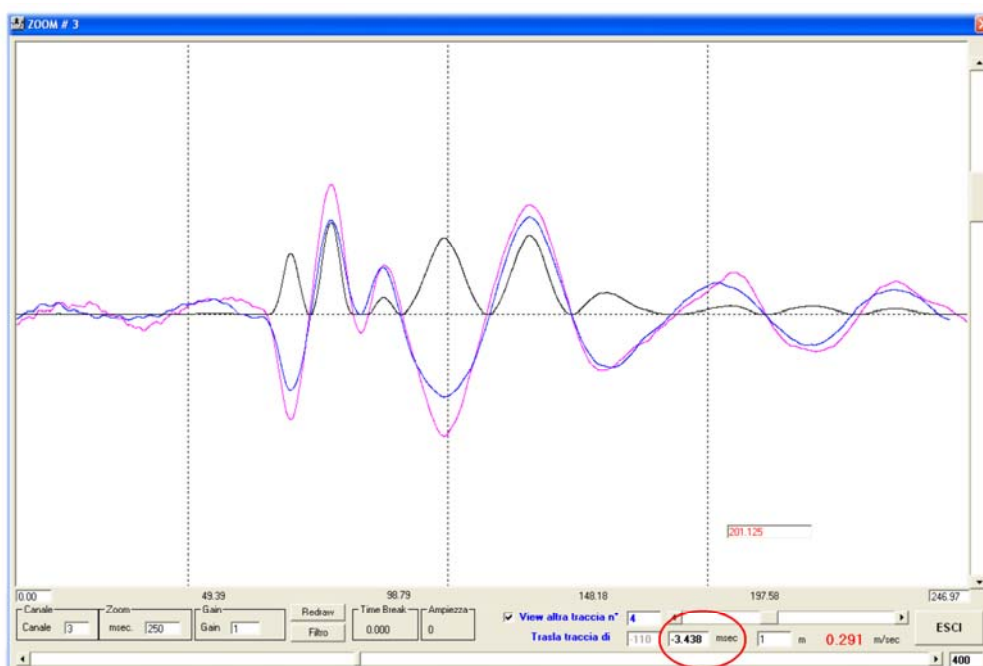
ZOOM # 3

201.125

0.00
49.39
98.79
148.18
197.58
246.97

Canale
Canale 3

Zoom
msec. 250

Gain
Gain 1

Redraw
Filtro

Time Break
0.000

Ampiezza
0

View altra traccia n° 4

Trasla traccia di -110 -3.438 msec 1 m 0.291 m/sec

ESCI

400